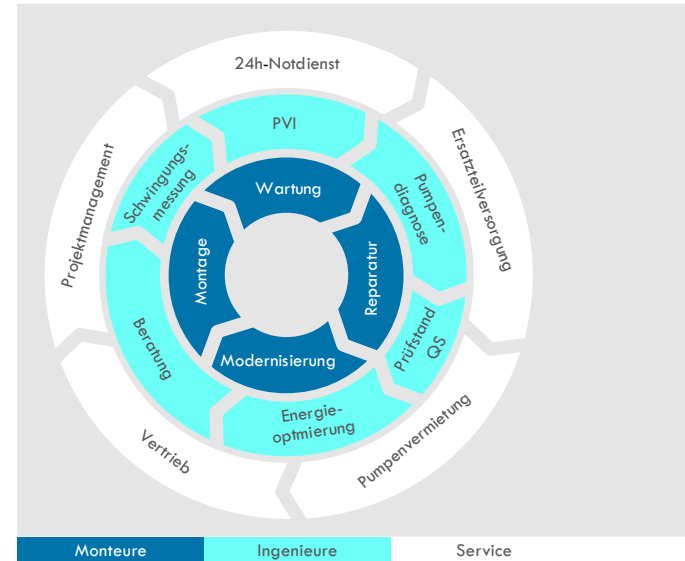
24h-Notdienst

Ersatzteilversorgung

Pumpenvermietung

Vertrieb

Projektmanagement

PVI

Pumpendiagnose

Prüfstand QS

Energieoptmierung

Beratung

Schwingungsmessung

Wartung

Reparatur

Modernisierung

Montage

Monteure

Ingenieure

Service